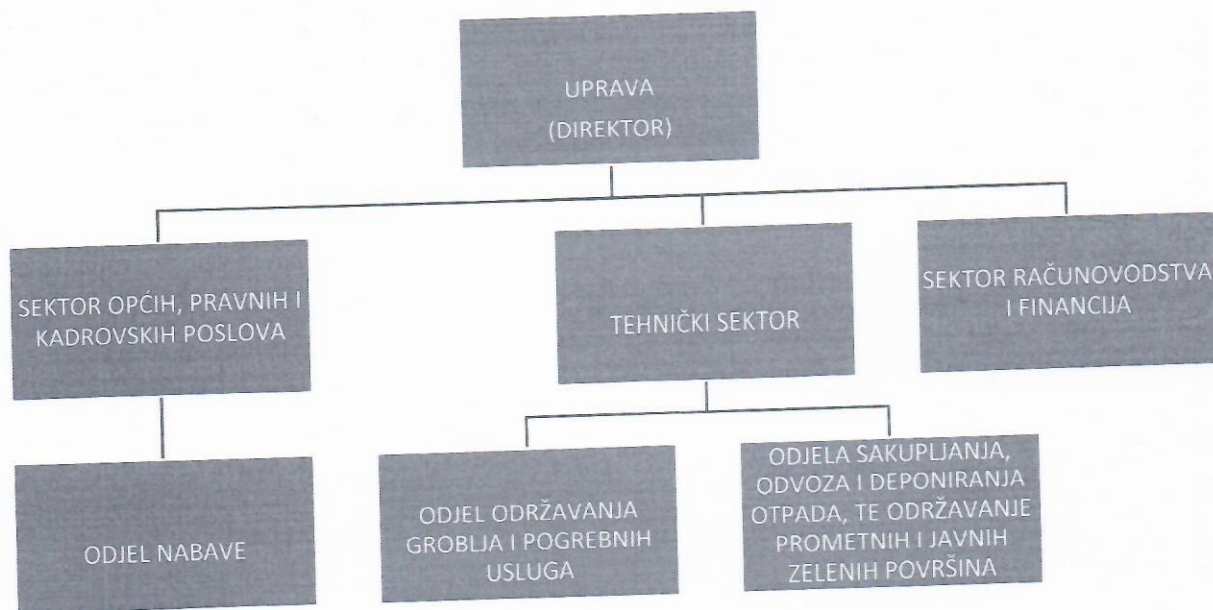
UPRAVA
(DIREKTOR)

SEKTOR OPĆIH, PRAVNIH I KADROVSKIH POSLOVA

TEHNIČKI SEKTOR

SEKTOR RAČUNOVODSTVA I FINANCIJA

ODJEL NABAVE

ODJEL ODRŽAVANJA GROBLJA I POGREBNIH USLUGA

ODJELA SAKUPLJANJA, ODVOZA I DEPONIRANJA OTPADA, TE ODRŽAVANJE PROMETNIH I JAVNIH ZELENIH POVRŠINA